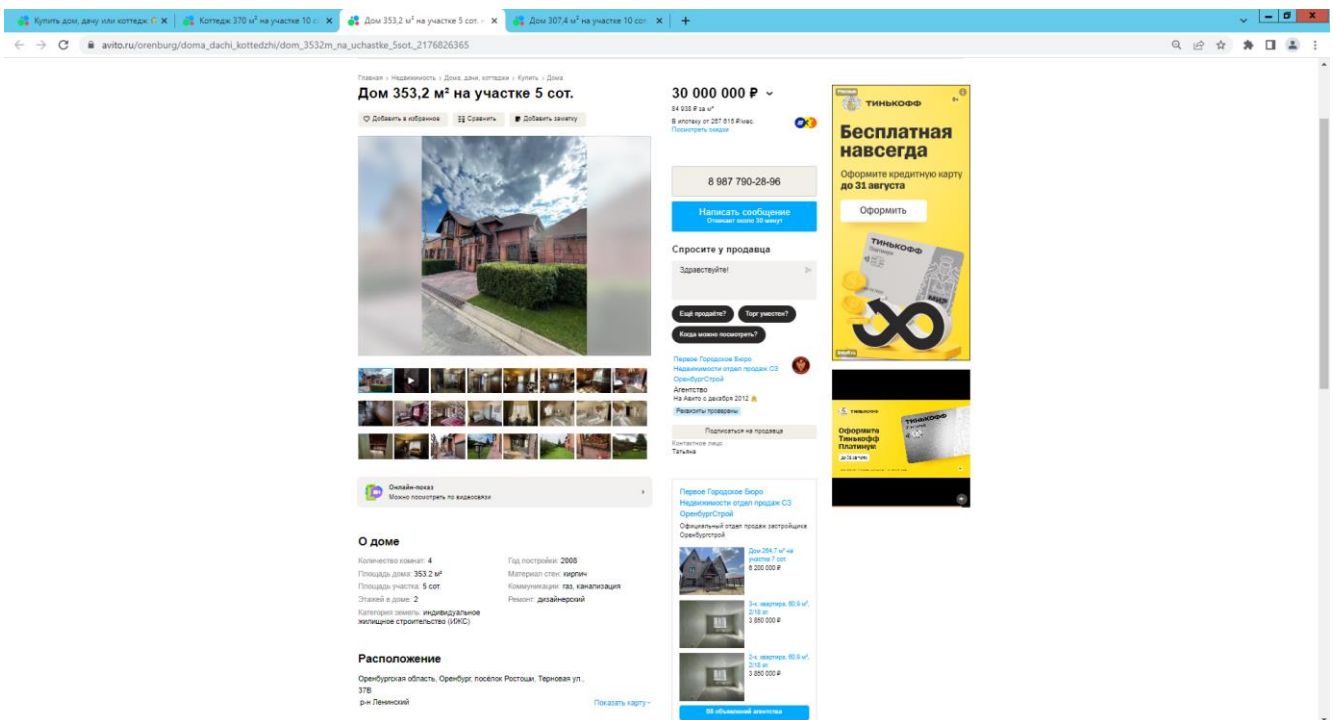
Купить дом, дачу или коттедж | Коттедж 370 м² на участке 10 с | Дом 353,2 м² на участке 5 сот. | Дом 307,4 м² на участке 10 сот.

avito.ru/orenburg/doma_dachi_kottedzhi/dom_3532m_na_uchastke_5sot._2176826365

Главная › Недвижимость › Дома, дачи, коттеджи › Купить › Дома

Дом 353,2 м² на участке 5 сот.

Добавить в избранное | Сравнить | Добавить заметку

30 000 000 ₽
84 938 ₽ за м²
В ипотеку от 287 815 ₽/мес.
Посмотреть скидки

8 987 790-28-96

Написать сообщение
Отвечает около 30 минут

Спросите у продавца

Здравствуйте!

Ещё продаёте? | Торг уместен? | Когда можно посмотреть?

Первое Городское Бюро Недвижимости отдел продаж СЗ ОренбургСтрой
Агентство
На Авито с декабря 2012
Реквизиты проверены

Подписаться на продавца

Контактное лицо
Татьяна

Онлайн-показ
Можно посмотреть по видеосвязи

О доме

Количество комнат: 4
Площадь дома: 353.2 м²
Площадь участка: 5 сот.
Этажей в доме: 2
Категория земель: индивидуальное жилищное строительство (ИЖС)
Год постройки: 2008
Материал стен: кирпич
Коммуникации: газ, канализация
Ремонт: дизайнерский

Расположение

Оренбургская область, Оренбург, посёлок Ростоши, Терновая ул., 37В
р-н Ленинский
Показать карту

Первое Городское Бюро Недвижимости отдел продаж СЗ ОренбургСтрой
Официальный отдел продаж застройщика Оренбургстрой

Дом 264,7 м² на участке 7 сот.
6 200 000 ₽

3-к. квартира, 80,9 м², 2/10 эт.
3 850 000 ₽

3-к. квартира, 80,9 м², 2/10 эт.
3 850 000 ₽

88 объявлений агентства

ТИНЬКОФФ
Бесплатная навсегда
Оформите кредитную карту до 31 августа
Оформить

ТИНЬКОФФ
Оформите Тинькофф Платинум